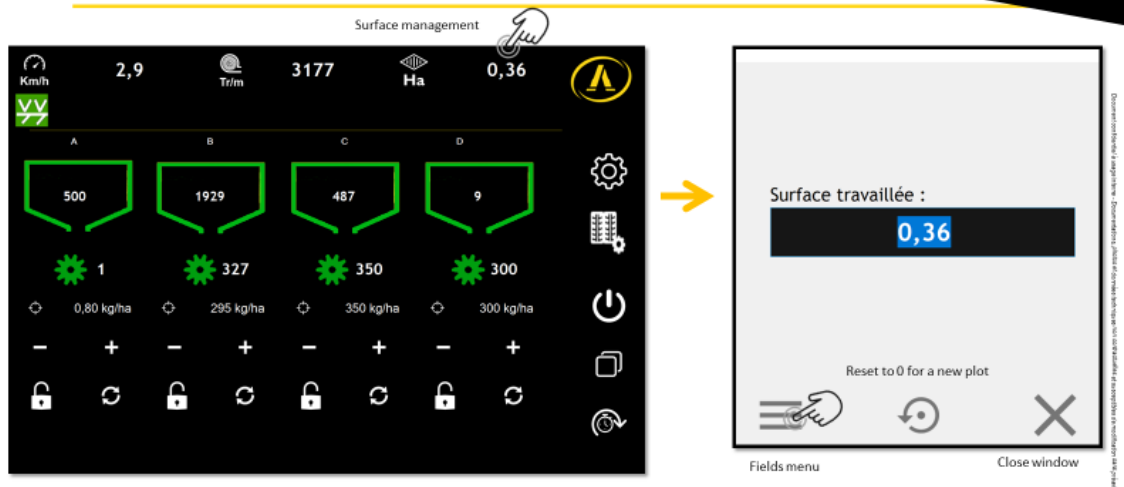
Surface management

Km/h 2,9 Tr/m 3177 Ha 0,36

A B C D

500 1929 487 9

1 327 350 300

0,80 kg/ha 295 kg/ha 350 kg/ha 300 kg/ha

− + − + − + − +

Surface travaillée :

0,36

Reset to 0 for a new plot

Fields menu

Close window

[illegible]